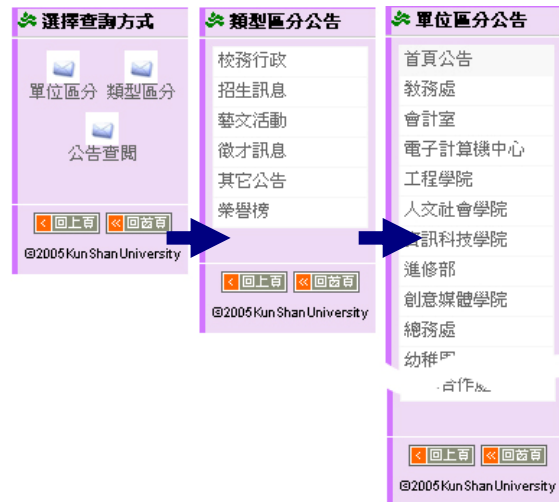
選擇查詢方式

單位區分 類型區分

公告查閱

回上頁 回首頁

©2005 Kun Shan University

類型區分公告

校務行政

招生訊息

藝文活動

徵才訊息

其它公告

榮譽榜

回上頁 回首頁

©2005 Kun Shan University

單位區分公告

首頁公告

教務處

會計室

電子計算機中心

工程學院

人文社會學院

資訊科技學院

進修部

創意媒體學院

總務處

幼稚園

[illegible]合作處

回上頁 回首頁

©2005 Kun Shan University